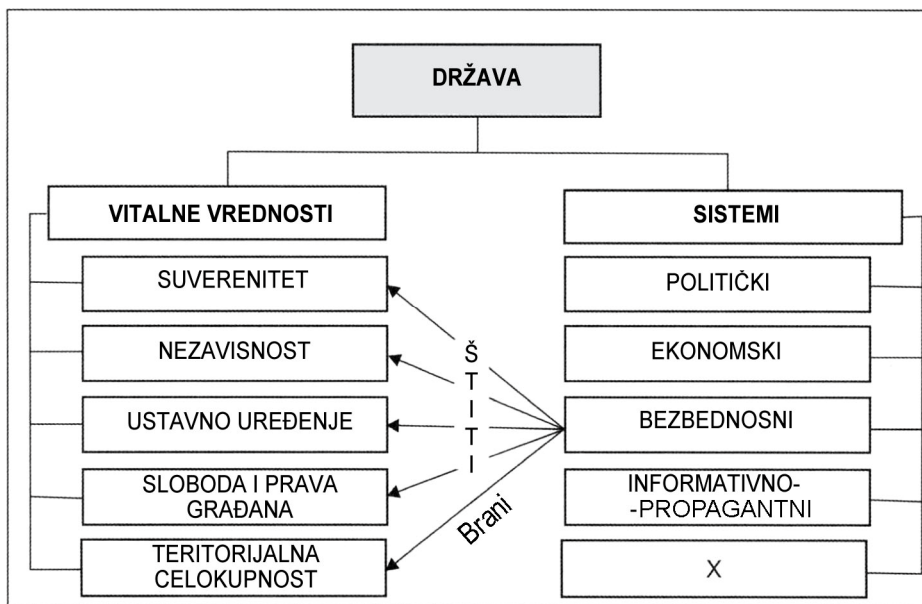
DRŽAVA

VITALNE VREDNOSTI

SUVERENITET

NEZAVISNOST

USTAVNO UREĐENJE

SLOBODA I PRAVA GRAĐANA

TERITORIJALNA CELOKUPNOST

SISTEMI

POLITIČKI

EKONOMSKI

BEZBEDNOSNI

INFORMATIVNO-
-PROPAGANTNI

X

Š
T
I
T
I

Brani